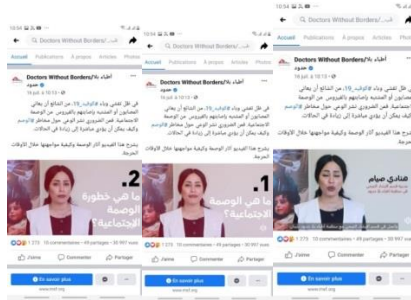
10:54
Doctors Without Borders/أطباء بلا...
Accueil Publications À propos Articles Photos
Doctors Without Borders/أطباء بلا حدود
16 juil. à 10:13
في ظل تفشي وباء #كوفيد_19، من الشائع أن يعاني المصابون أو المشتبه بإصابتهم بالفيروس من الوصمة الاجتماعية. فمن الضروري نشر الوعي حول مخاطر #الوصم وكيف يمكن أن يؤدي مباشرة إلى زيادة في الحالات.
يشرح هذا الفيديو آثار الوصمة وكيفية مواجهتها خلال الأوقات الحرجة.
.2 ما هي خطورة الوصمة الاجتماعية؟
1 275 10 commentaires • 49 partages • 30 997 vues
J'aime Commenter Partager
En savoir plus
www.msf.org

10:54
Doctors Without Borders/أطباء بلا...
Accueil Publications À propos Articles Photos
Doctors Without Borders/أطباء بلا حدود
16 juil. à 10:13
في ظل تفشي وباء #كوفيد_19، من الشائع أن يعاني المصابون أو المشتبه بإصابتهم بالفيروس من الوصمة الاجتماعية. فمن الضروري نشر الوعي حول مخاطر #الوصم وكيف يمكن أن يؤدي مباشرة إلى زيادة في الحالات.
يشرح هذا الفيديو آثار الوصمة وكيفية مواجهتها خلال الأوقات الحرجة.
.1 ما هي الوصمة الاجتماعية؟
1 275 10 commentaires • 49 partages • 30 997 vues
J'aime Commenter Partager
En savoir plus
www.msf.org

10:54
Doctors Without Borders/أطباء بلا...
Accueil Publications À propos Articles Photos
Doctors Without Borders/أطباء بلا حدود
16 juil. à 10:13
في ظل تفشي وباء #كوفيد_19، من الشائع أن يعاني المصابون أو المشتبه بإصابتهم بالفيروس من الوصمة الاجتماعية. فمن الضروري نشر الوعي حول مخاطر #الوصم وكيف يمكن أن يؤدي مباشرة إلى زيادة في الحالات.
يشرح هذا الفيديو آثار الوصمة وكيفية مواجهتها خلال الأوقات الحرجة.
هنادي صيام
1 275 10 commentaires • 49 partages • 30 997 vues
J'aime Commenter Partager
En savoir plus
www.msf.org